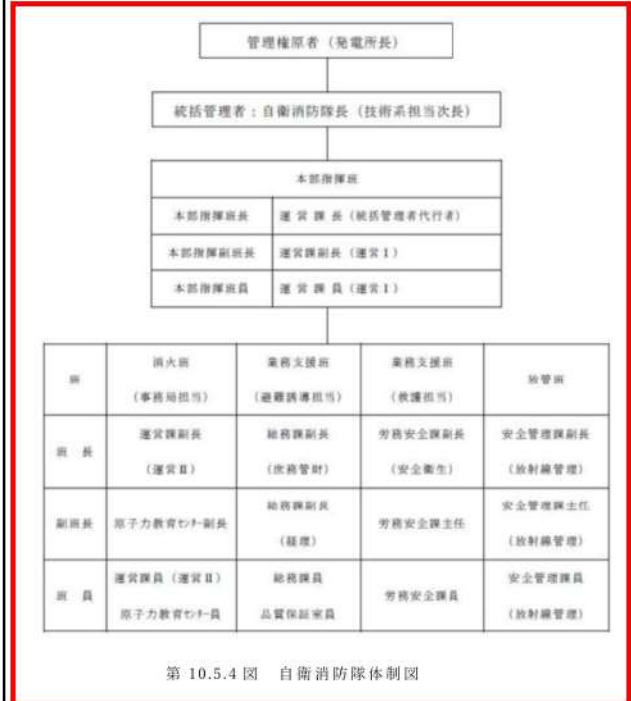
管理権原者（発電所長）

統括管理者：自衛消防隊長（技術系担当次長）

| 本部指揮班 | |
|---|---|
| 本部指揮班長 | 運営課長（統括管理者代行者） |
| 本部指揮副班長 | 運営課副長（運営Ⅰ） |
| 本部指揮班員 | 運営課員（運営Ⅰ） |

| 班 | 消火班（事務局担当） | 業務支援班（避難誘導担当） | 業務支援班（救護担当） | 放管班 |
|---|---|---|---|---|
| 班長 | 運営課副長（運営Ⅱ） | 総務課副長（放務管財） | 労務安全課副長（安全衛生） | 安全管理課副長（放射線管理） |
| 副班長 | 原子力教育センター副長 | 総務課副長（経理） | 労務安全課主任 | 安全管理課主任（放射線管理） |
| 班員 | 運営課員（運営Ⅱ） 原子力教育センター員 | 総務課員 品質保証室員 | 労務安全課員 | 安全管理課員（放射線管理） |

第 10.5.4 図　自衛消防隊体制図